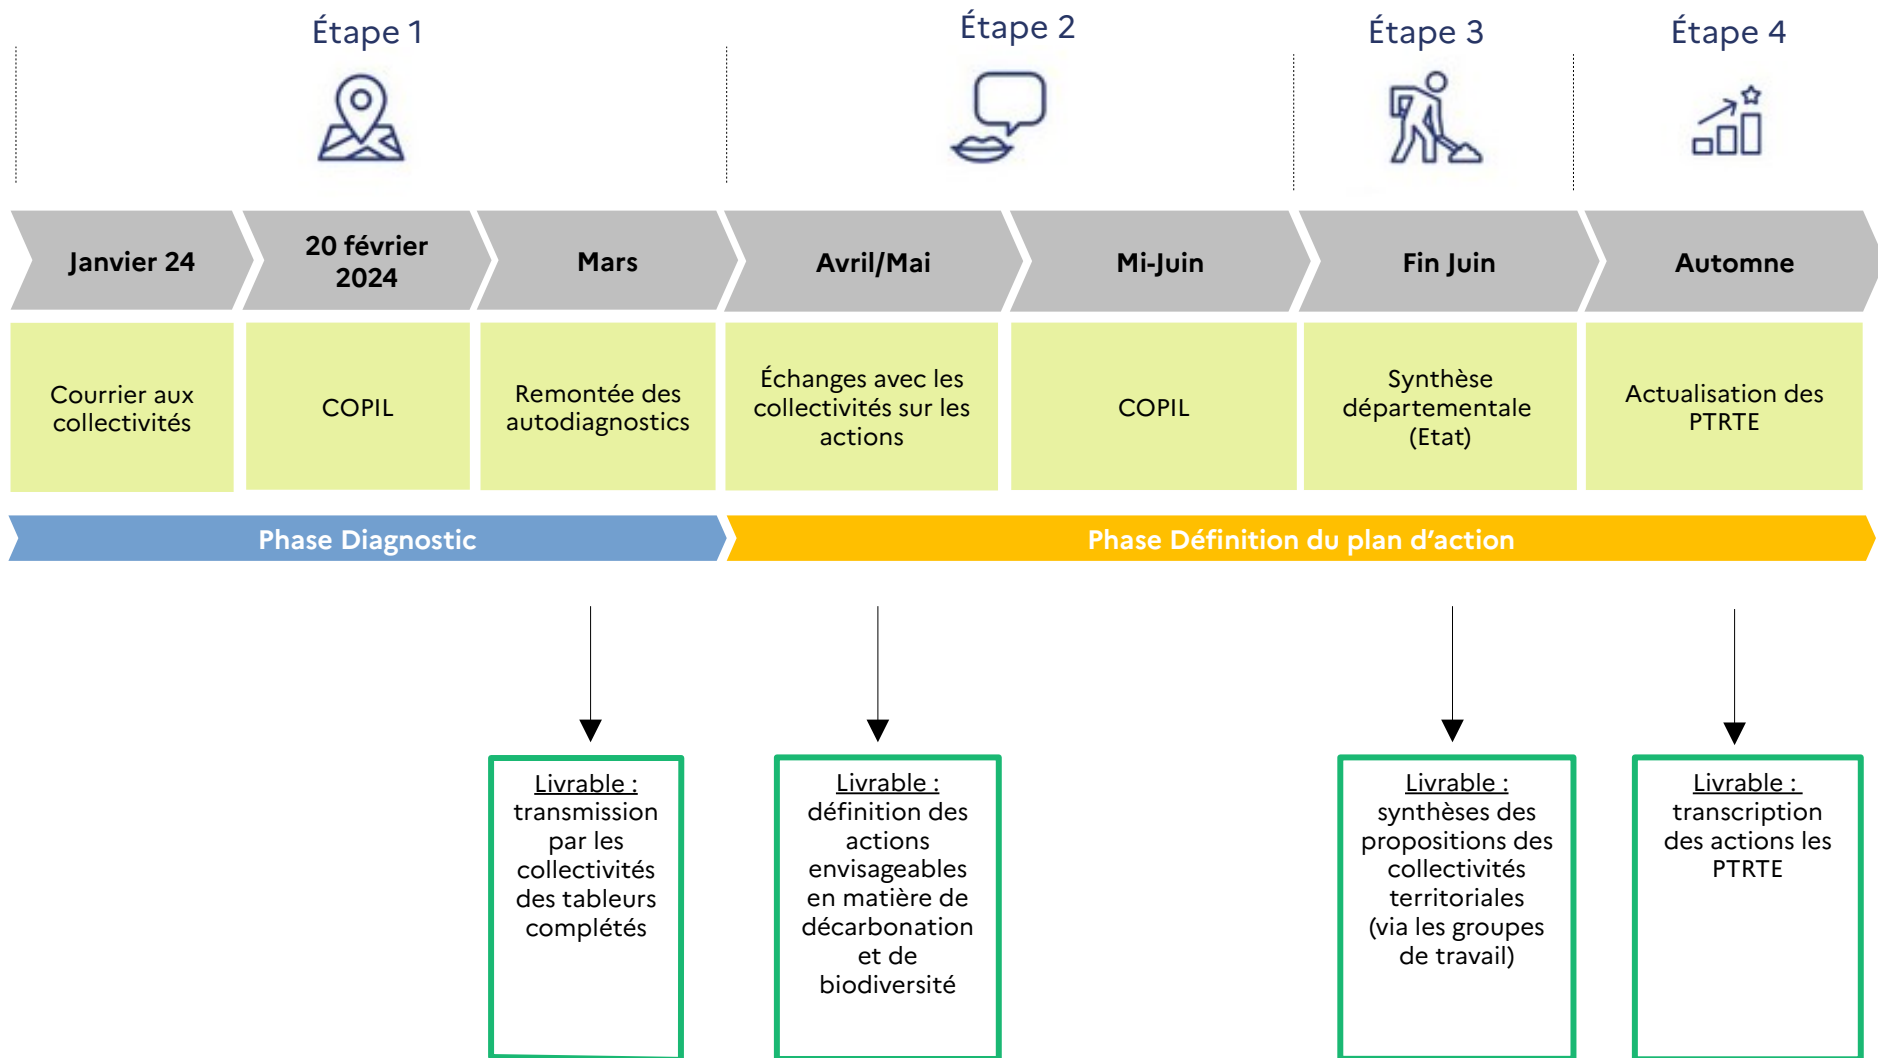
Étape 1

Étape 2

Étape 3

Étape 4

| Janvier 24 | 20 février 2024 | Mars | Avril/Mai | Mi-Juin | Fin Juin | Automne |
|---|---|---|---|---|---|---|
| Courrier aux collectivités | COPIL | Remontée des autodiagnostics | Échanges avec les collectivités sur les actions | COPIL | Synthèse départementale (Etat) | Actualisation des PTRTE |

Phase Diagnostic

Phase Définition du plan d'action

Livrable : transmission par les collectivités des tableurs complétés

Livrable : définition des actions envisageables en matière de décarbonation et de biodiversité

Livrable : synthèses des propositions des collectivités territoriales (via les groupes de travail)

Livrable : transcription des actions les PTRTE